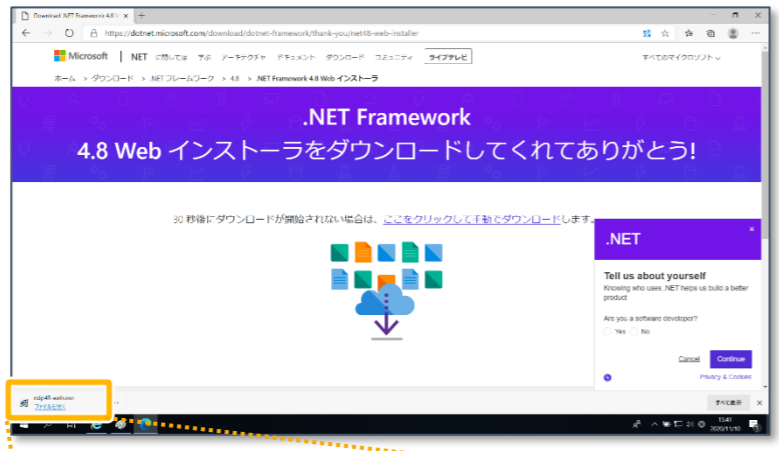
Download .NET Framework 4.8 Web

https://dotnet.microsoft.com/download/dotnet-framework/thank-you/net48-web-installer

Microsoft | .NET について 学ぶ アーキテクチャ ドキュメント ダウンロード コミュニティ ライブテレビ

すべてのマイクロソフト

ホーム > ダウンロード > .NET フレームワーク > 4.8 > .NET Framework 4.8 Web インストーラ

.NET Framework

4.8 Web インストーラをダウンロードしてくれてありがとう!

30 秒後にダウンロードが開始されない場合は、ここをクリックして手動でダウンロードします。

.NET

Tell us about yourself

Knowing who uses .NET helps us build a better product

Are you a software developer?

Yes No

Cancel Continue

Privacy & Cookies

ndp48-web.exe
ファイルを開く

すべて表示

15:41
2020/11/10